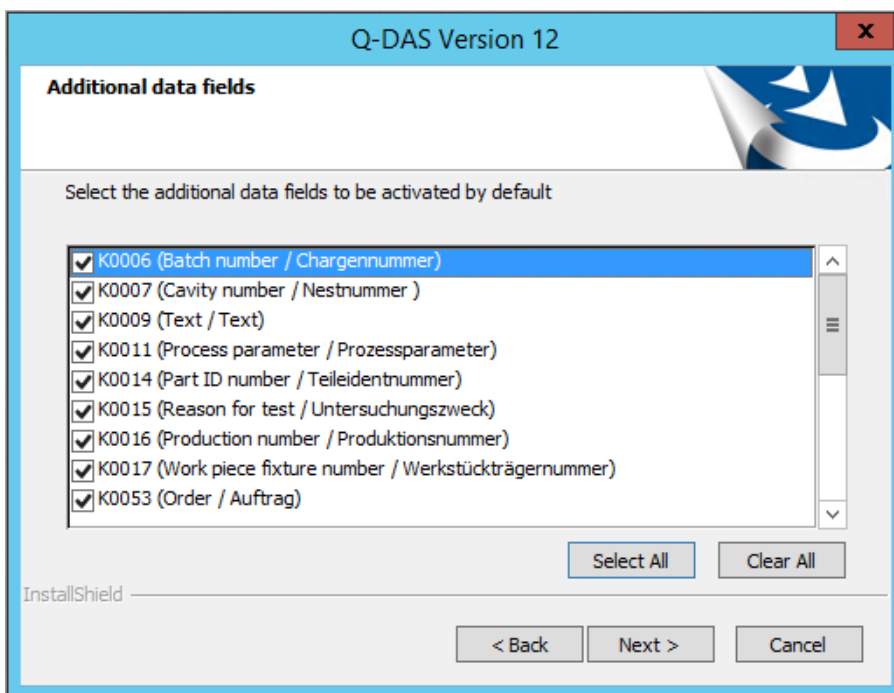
Q-DAS Version 12

x

Additional data fields

Select the additional data fields to be activated by default

K0006 (Batch number / Chargennummer)
K0007 (Cavity number / Nestnummer )
K0009 (Text / Text)
K0011 (Process parameter / Prozessparameter)
K0014 (Part ID number / Teileidentnummer)
K0015 (Reason for test / Untersuchungszweck)
K0016 (Production number / Produktionsnummer)
K0017 (Work piece fixture number / Werkstückträgernummer)
K0053 (Order / Auftrag)

Select All | Clear All

InstallShield

< Back | Next > | Cancel